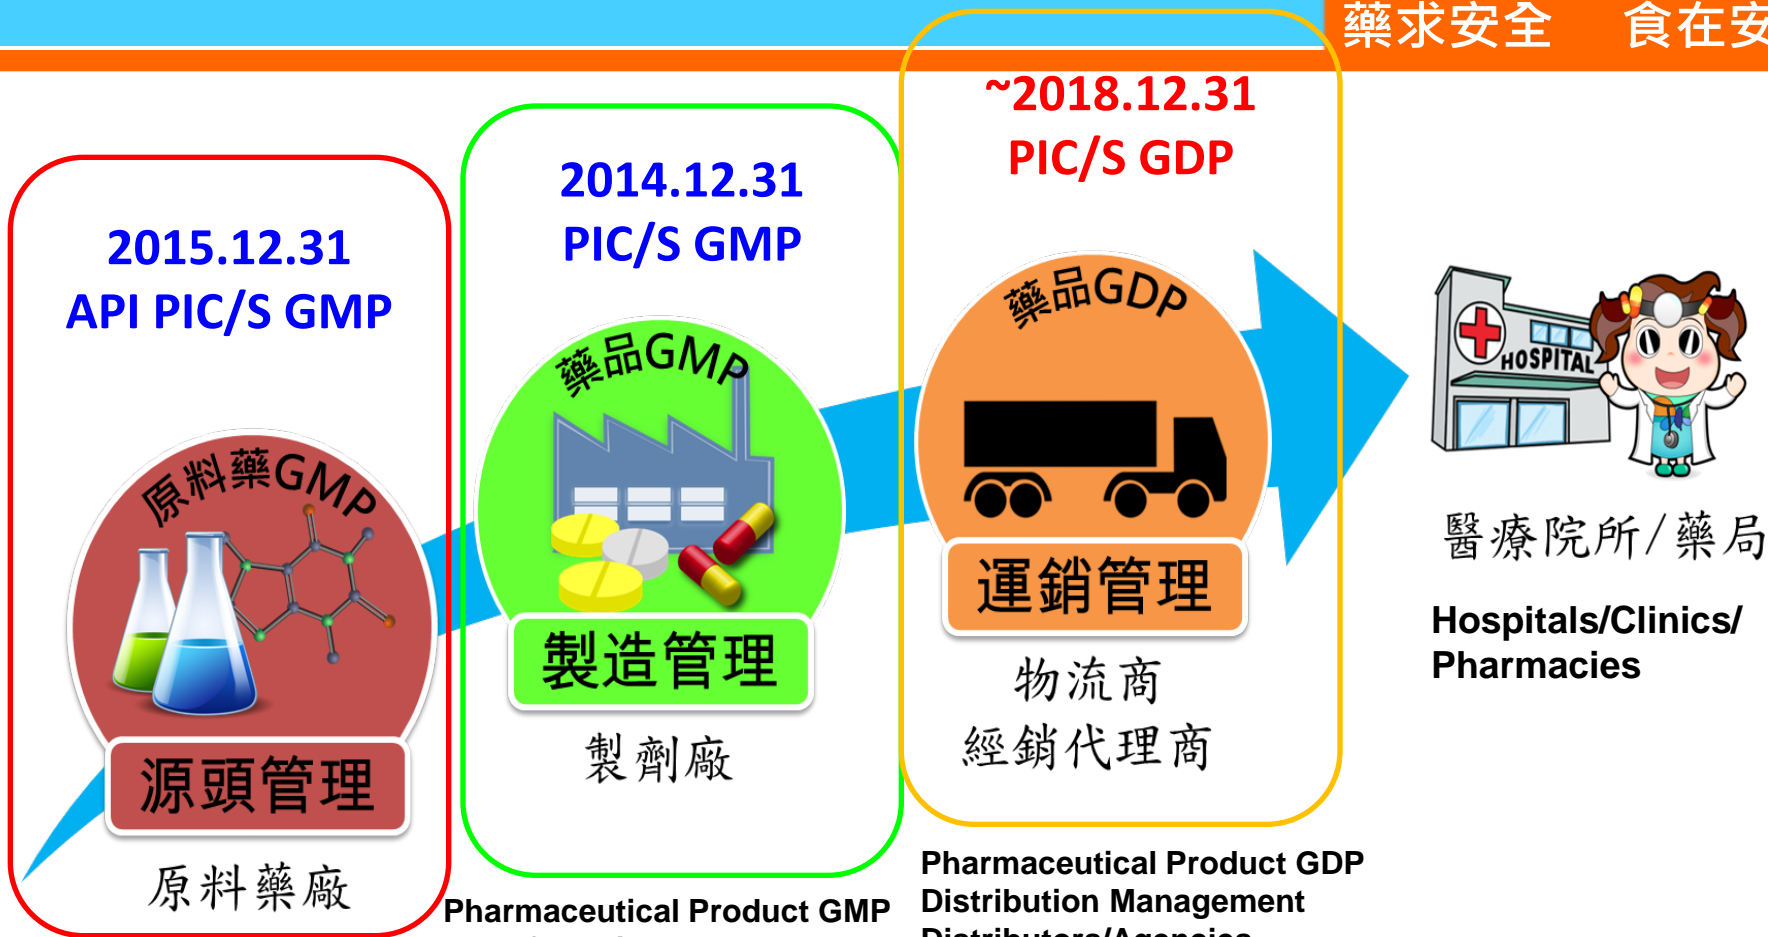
藥求安全 食在安

2015.12.31
API PIC/S GMP

原料藥GMP

源頭管理

原料藥廠

2014.12.31
PIC/S GMP

藥品GMP

製造管理

製劑廠

Pharmaceutical Product GMP

~2018.12.31
PIC/S GDP

藥品GDP

運銷管理

物流商
經銷代理商

Pharmaceutical Product GDP
Distribution Management
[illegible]

HOSPITAL

醫療院所/藥局

Hospitals/Clinics/
Pharmacies